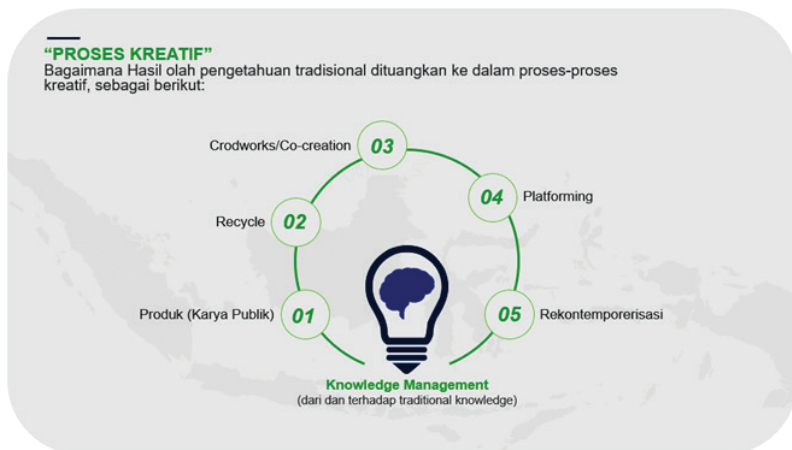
"PROSES KREATIF"
Bagaimana Hasil olah pengetahuan tradisional dituangkan ke dalam proses-proses kreatif, sebagai berikut:

Crodworks/Co-creation 03

04 Platforming

Recycle 02

Produk (Karya Publik) 01

05 Rekontemporerisasi

Knowledge Management
(dari dan terhadap traditional knowledge)